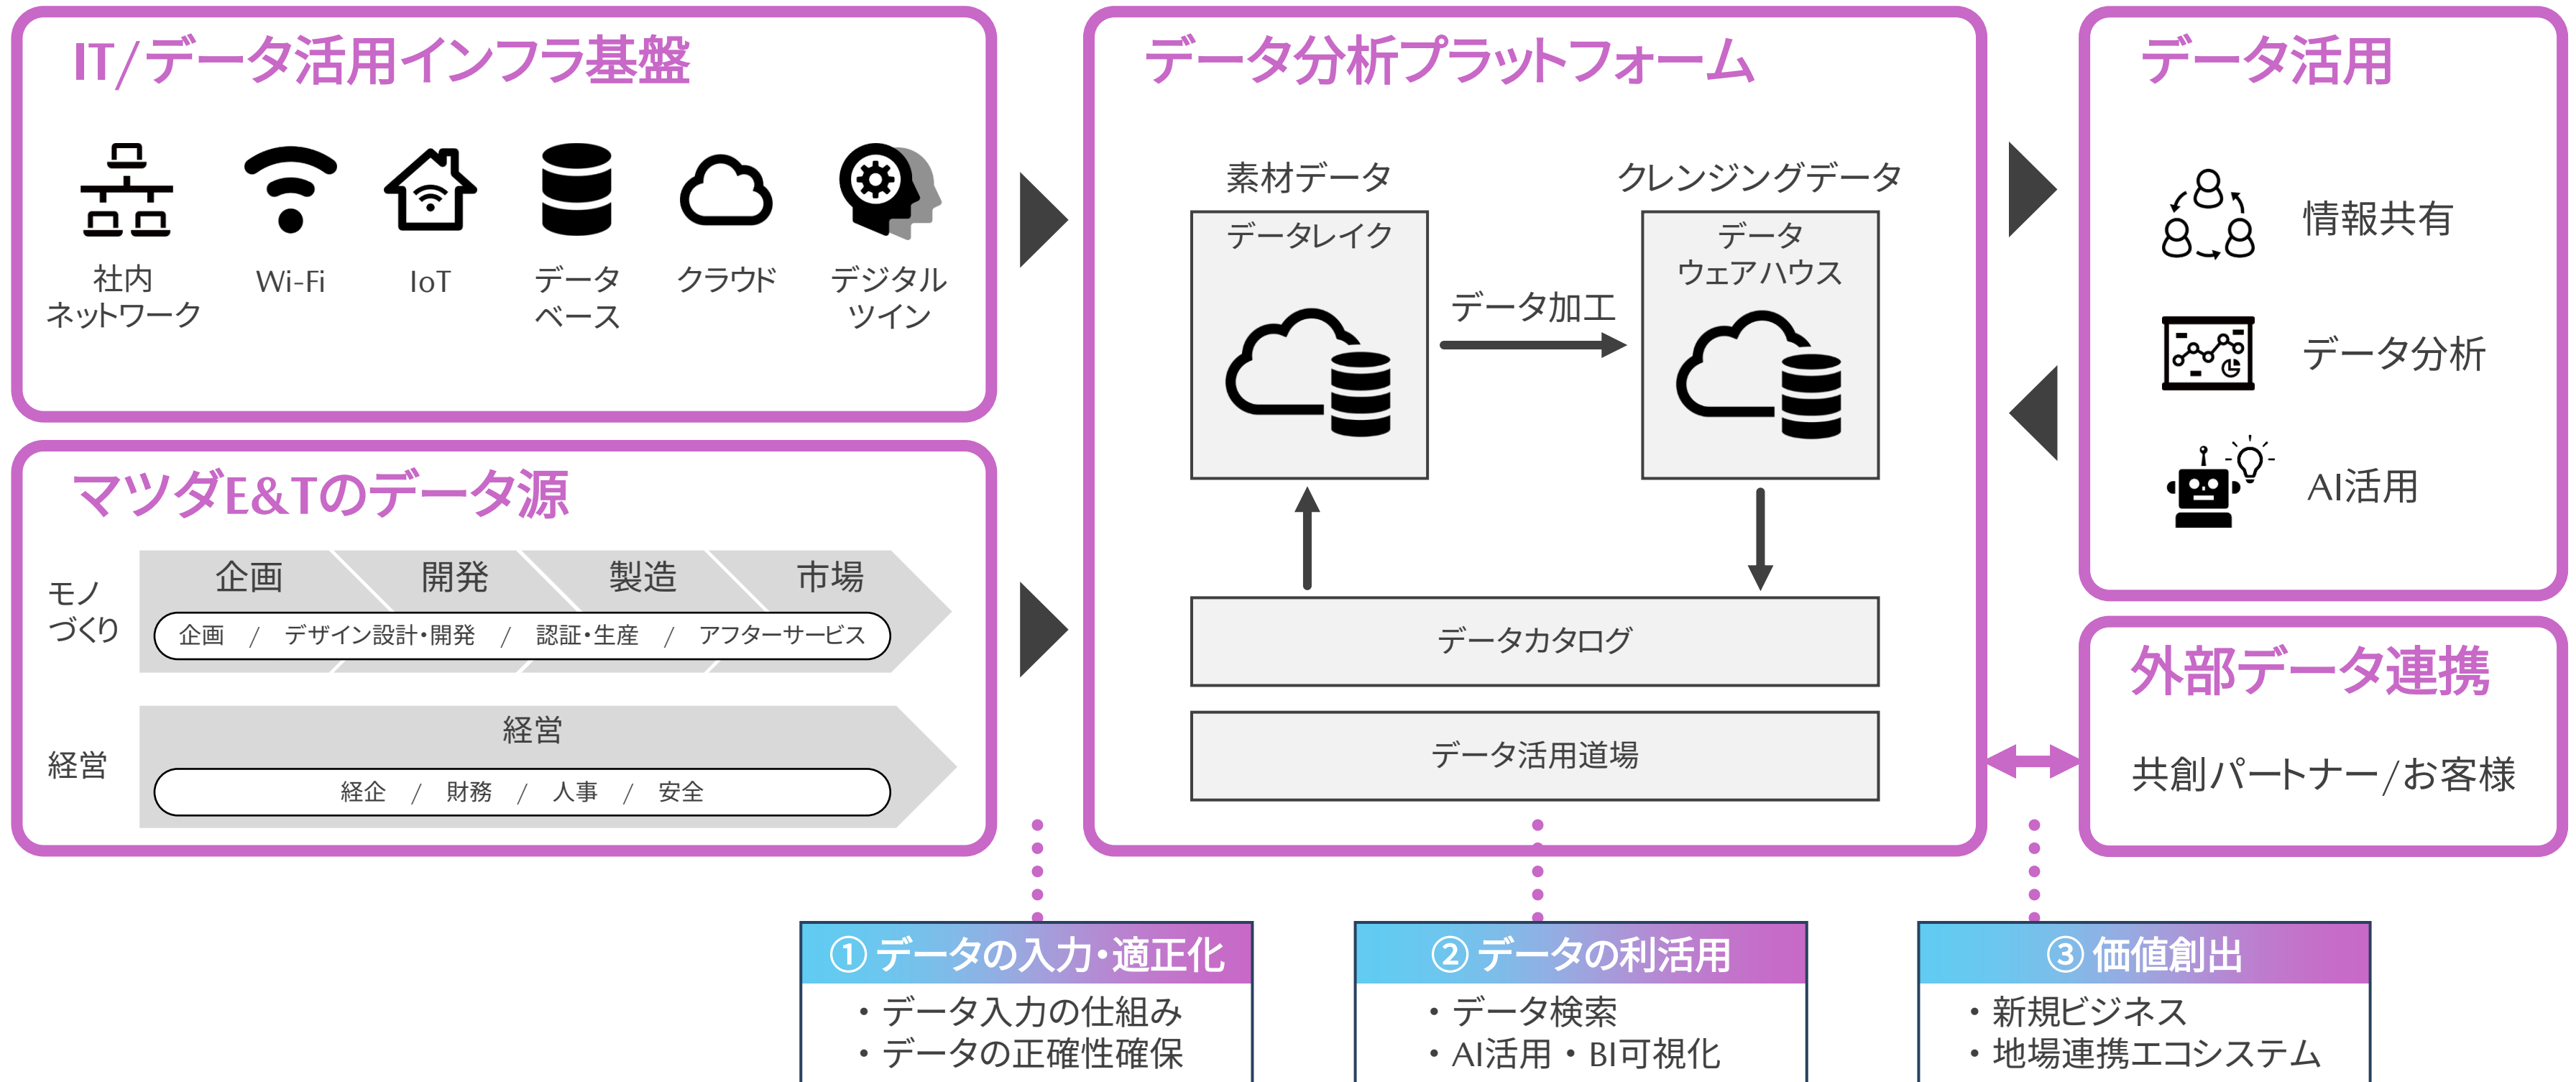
IT/データ活用インフラ基盤

社内ネットワーク
Wi-Fi
IoT
データベース
クラウド
デジタルツイン

マツダE&Tのデータ源

モノづくり
企画
開発
製造
市場
企画 / デザイン設計・開発 / 認証・生産 / アフターサービス

経営
経営
経企 / 財務 / 人事 / 安全

データ分析プラットフォーム

素材データ
データレイク
データ加工
クレンジングデータ
データウェアハウス
データカタログ
データ活用道場

データ活用

情報共有
データ分析
AI活用

外部データ連携

共創パートナー/お客様

① データの入力・適正化
・データ入力の仕組み
・データの正確性確保

② データの利活用
・データ検索
・AI活用 ・BI可視化

③ 価値創出
・新規ビジネス
・地場連携エコシステム